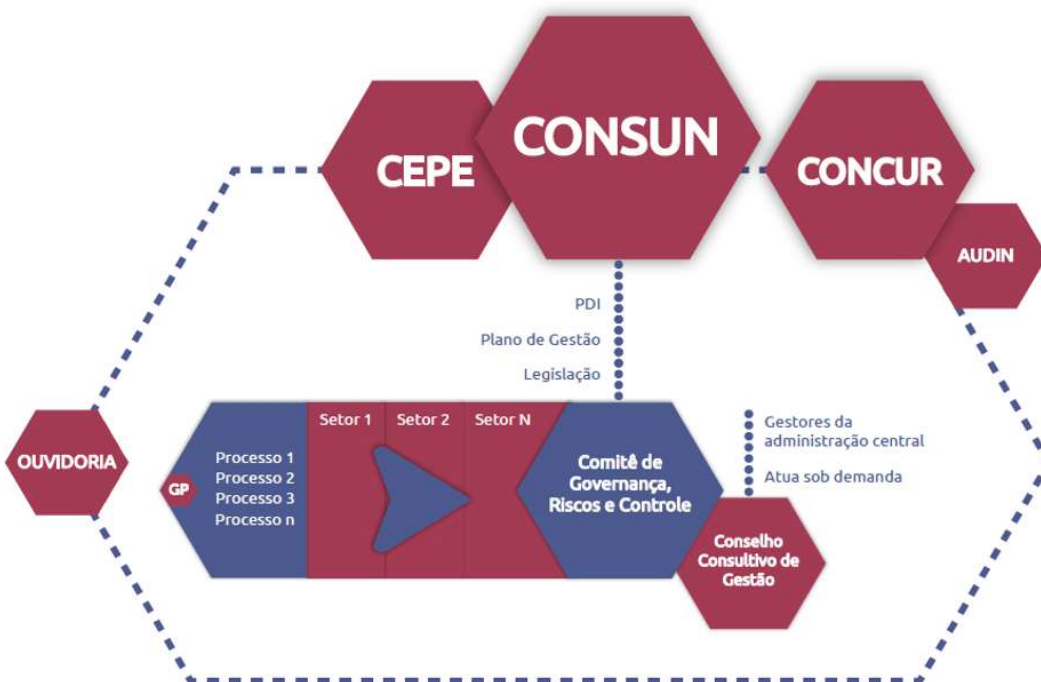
CEPE

CONSUN

CONCUR

AUDIN

PDI

Plano de Gestão

Legislação

OUVIDORIA

GP

Processo 1
Processo 2
Processo 3
Processo n

Setor 1

Setor 2

Setor N

Comitê de Governança, Riscos e Controle

Gestores da administração central

Atua sob demanda

Conselho Consultivo de Gestão